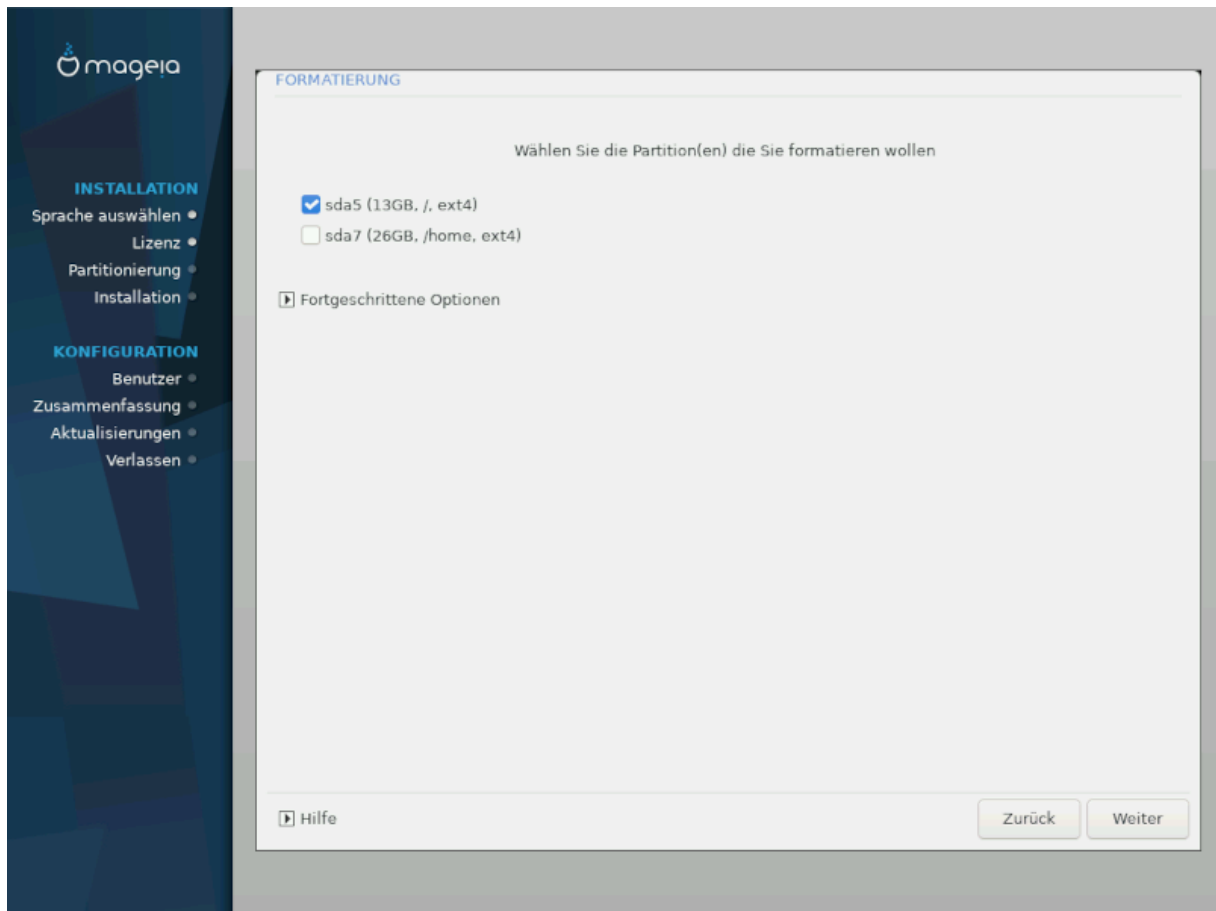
mageia

INSTALLATION
Sprache auswählen
Lizenz
Partitionierung
Installation

KONFIGURATION
Benutzer
Zusammenfassung
Aktualisierungen
Verlassen

FORMATIERUNG

Wählen Sie die Partition(en) die Sie formatieren wollen

sda5 (13GB, /, ext4)
sda7 (26GB, /home, ext4)

Fortgeschrittene Optionen

Hilfe

Zurück
Weiter